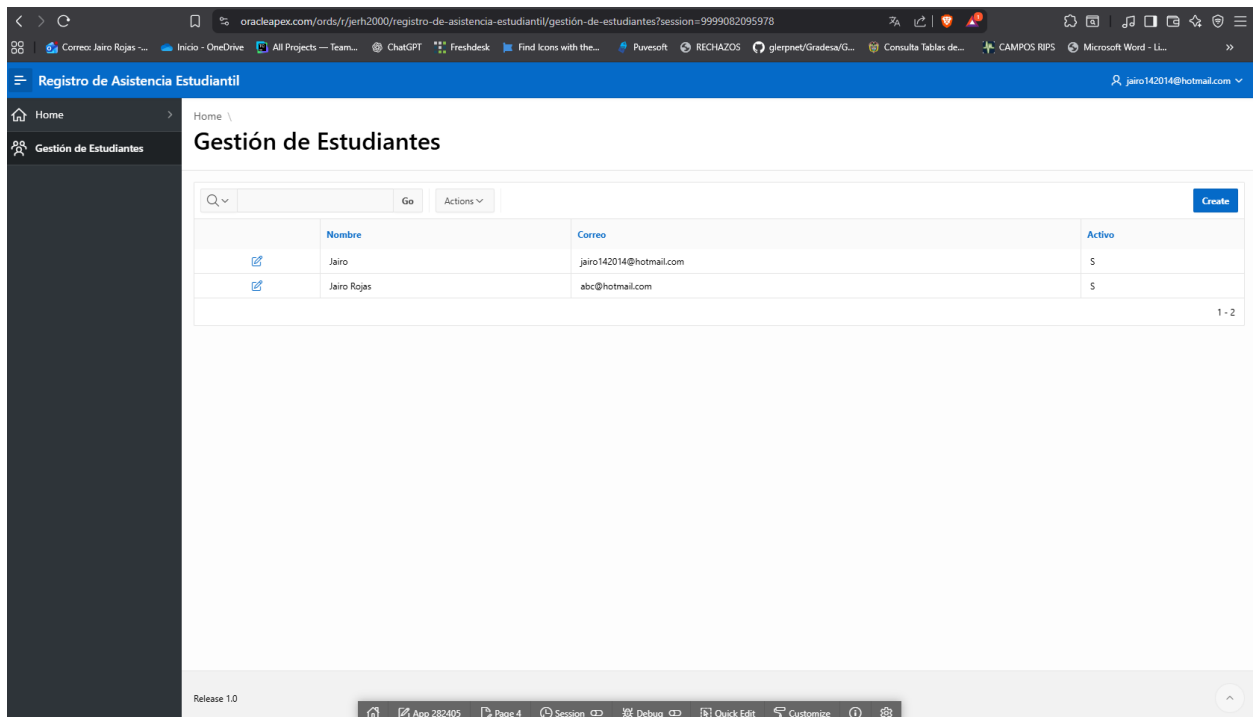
oracleapex.com/ords/r/jerh2000/registro-de-asistencia-estudiantil/gestión-de-estudiantes?session=9999082095978

Correo: Jairo Rojas -... Inicio - OneDrive All Projects — Team... ChatGPT Freshdesk Find Icons with the... Puvesoft RECHAZOS glerpnet/Gradesa/G... Consulta Tablas de... CAMPOS RIPS Microsoft Word - Li... »

Registro de Asistencia Estudiantil

jairo142014@hotmail.com

Home

Gestión de Estudiantes

Home \

Gestión de Estudiantes

Go Actions Create

| | Nombre | Correo | Activo |
|---|---|---|---|
| | Jairo | jairo142014@hotmail.com | S |
| | Jairo Rojas | abc@hotmail.com | S |

1 - 2

Release 1.0

App 282405 Page 4 Session Debug Quick Edit Customize